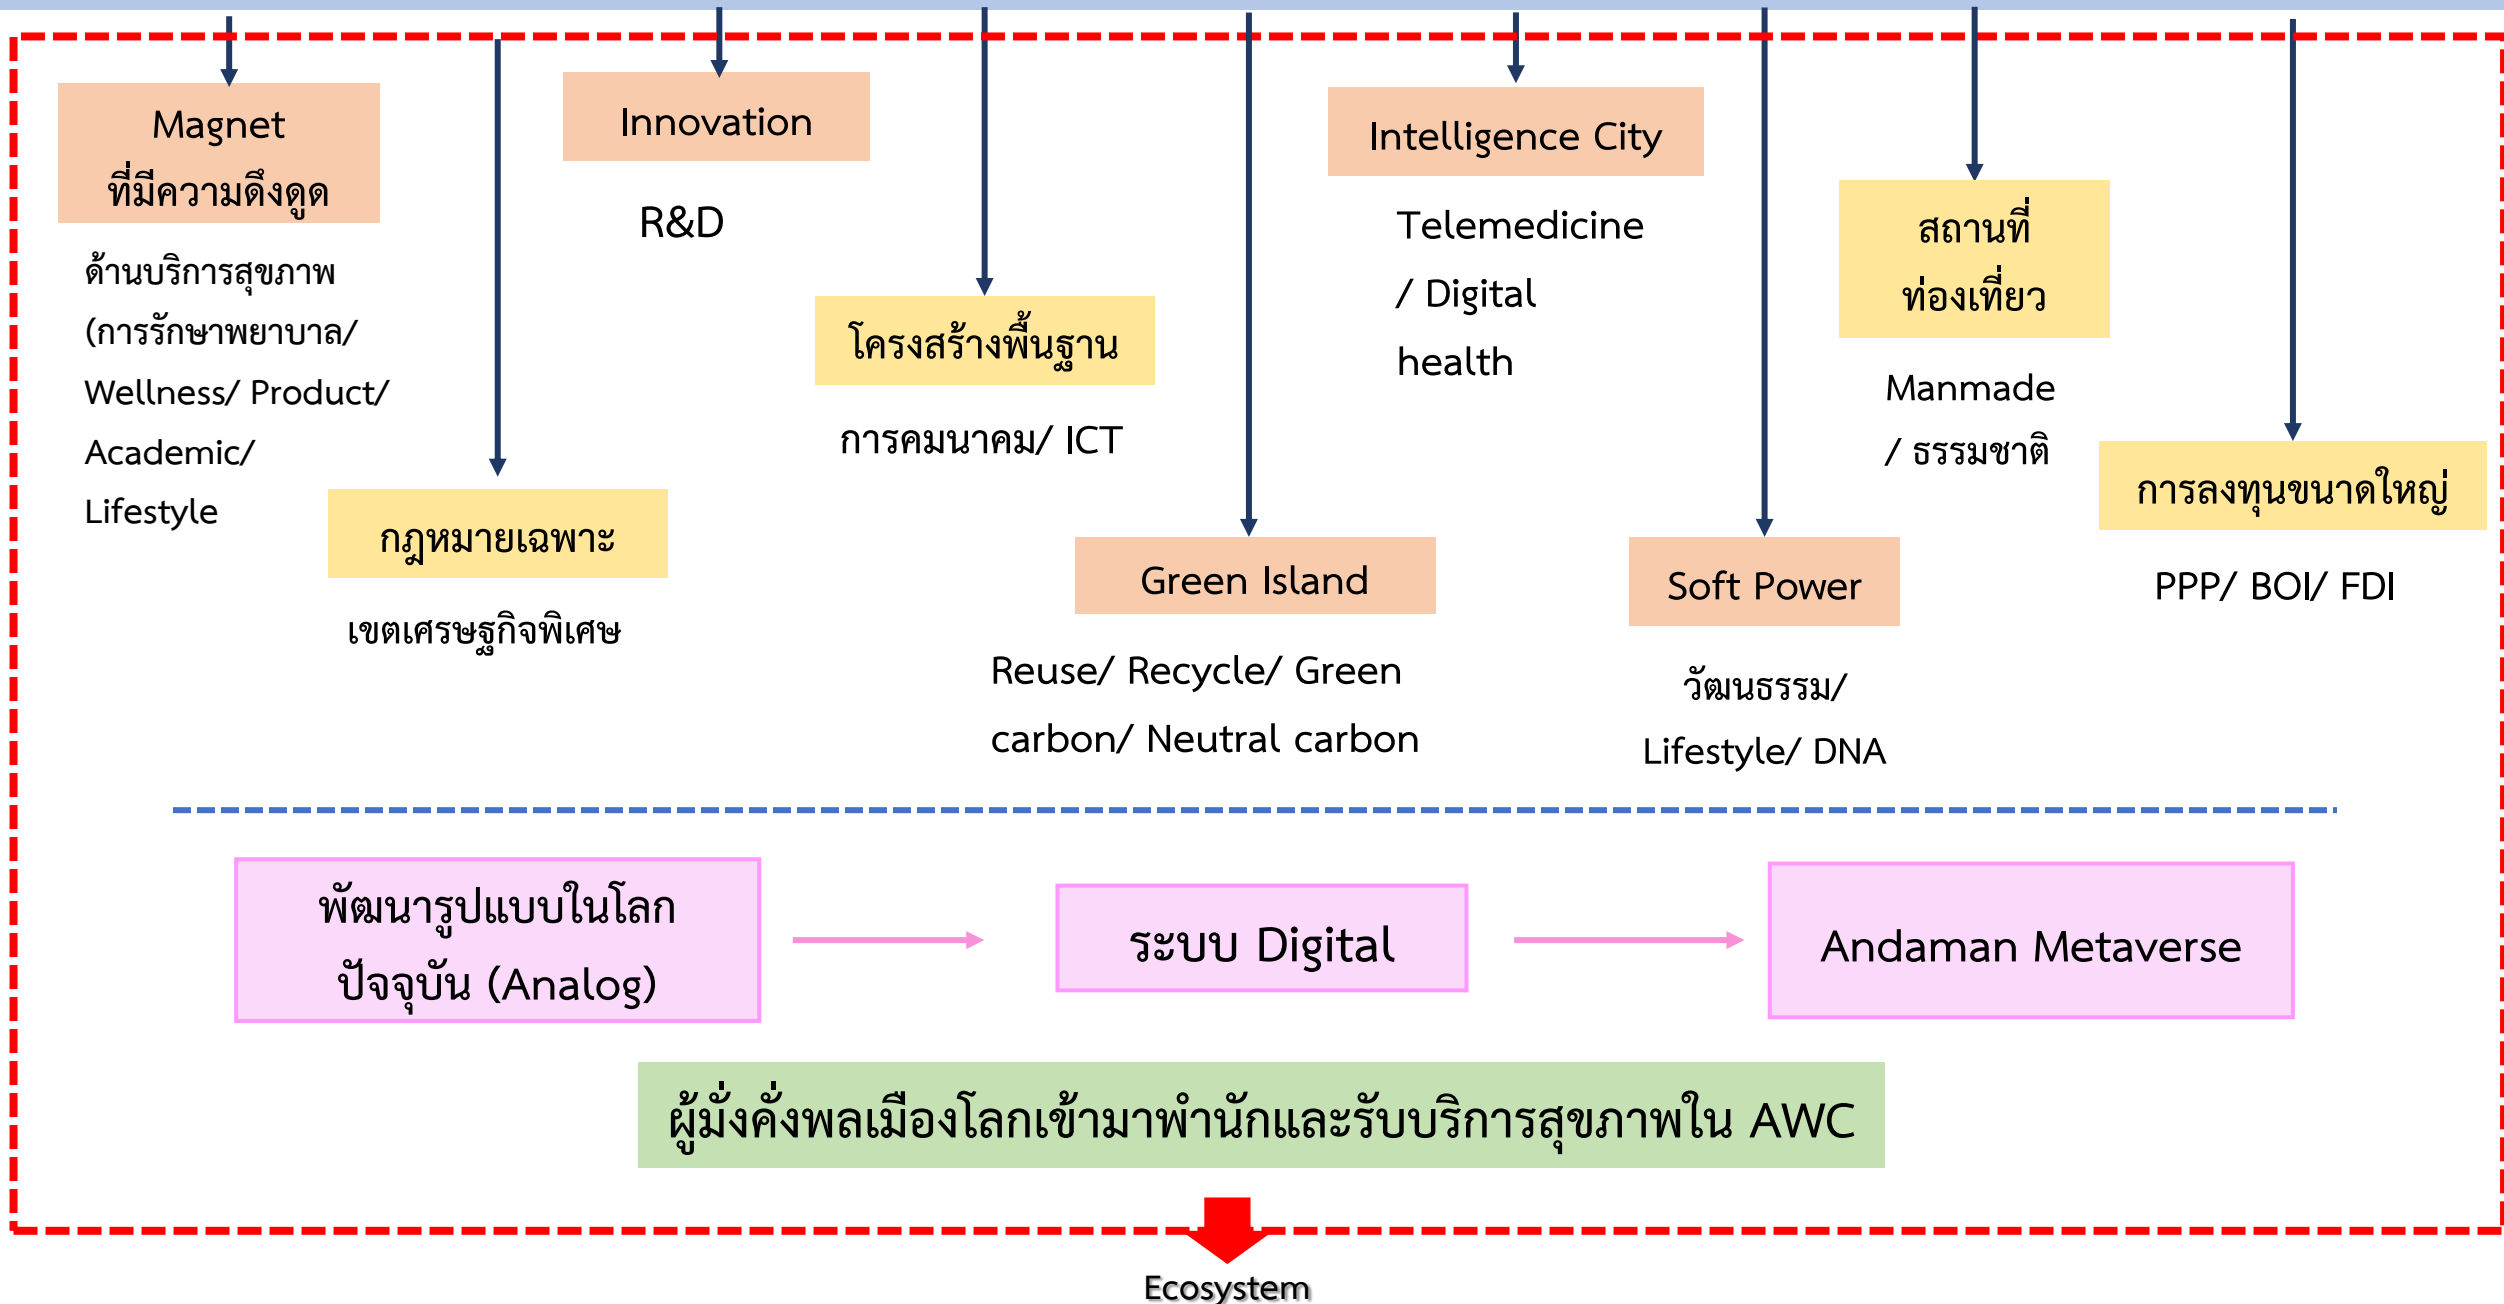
Magnet
ที่มีความดึงดูด

ด้านบริการสุขภาพ (การรักษาพยาบาล/ Wellness/ Product/ Academic/ Lifestyle

กฎหมายเฉพาะ

เขตเศรษฐกิจพิเศษ

Innovation

R&D

โครงสร้างพื้นฐาน

การคมนาคม/ ICT

Green Island

Reuse/ Recycle/ Green carbon/ Neutral carbon

Intelligence City

Telemedicine / Digital health

Soft Power

วัฒนธรรม/ Lifestyle/ DNA

สถานที่
ท่องเที่ยว

Manmade / ธรรมชาติ

การลงทุนขนาดใหญ่

PPP/ BOI/ FDI

พัฒนารูปแบบในโลก
ปัจจุบัน (Analog)

ระบบ Digital

Andaman Metaverse

ผู้มั่งคั่งพลเมืองโลกเข้ามาพำนักและรับบริการสุขภาพใน AWC

Ecosystem